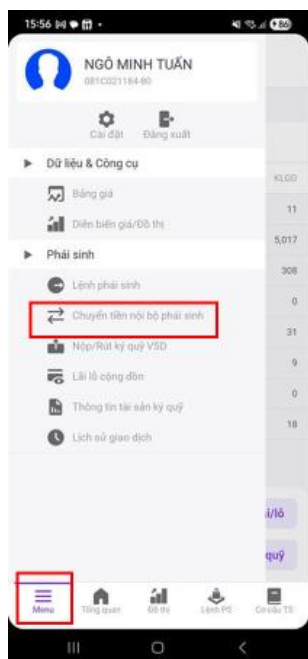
15:56

NGÔ MINH TUẤN
081C021164-80

Cài đặt
Đăng xuất

Dữ liệu & Công cụ
Bảng giá
Diễn biến giá/Đồ thị

Phái sinh
Lệnh phái sinh
Chuyển tiền nội bộ phái sinh
Nộp/Rút ký quỹ VSD
Lãi lỗ cộng dồn
Thông tin tài sản ký quỹ
Lịch sử giao dịch

KLGD
11
5,017
308
0
31
9
0
18

i/lỗ
quỹ

Menu
Tổng quan
Đồ thị
Lệnh PS
Cơ cấu TS